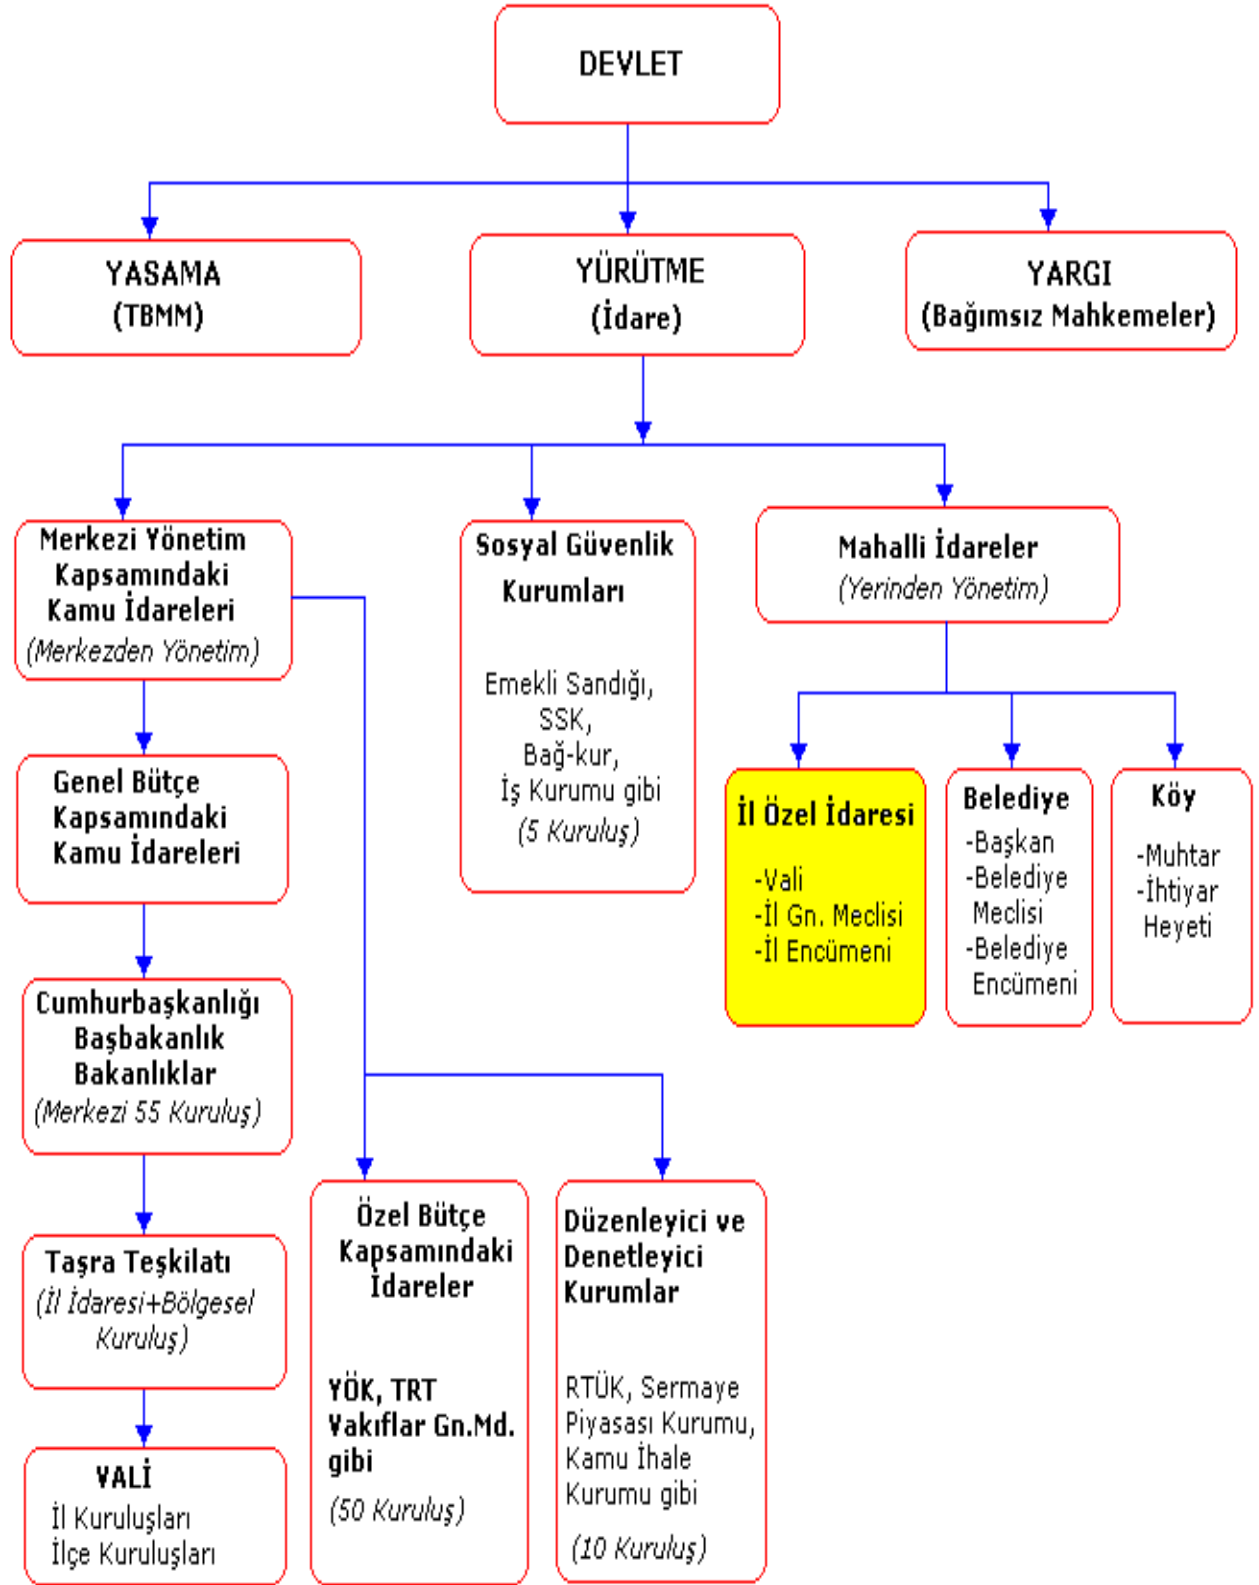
DEVLET

YASAMA
(TBMM)

YÜRÜTME
(İdare)

YARGI
(Bağımsız Mahkemeler)

Merkezi Yönetim Kapsamındaki Kamu İdareleri
(Merkezden Yönetim)

Sosyal Güvenlik Kurumları

Emekli Sandığı,
SSK,
Bağ-kur,
İş Kurumu gibi
(5 Kuruluş)

Mahalli İdareler
(Yerinden Yönetim)

İl Özel İdaresi
-Vali
-İl Gn. Meclisi
-İl Encümeni

Belediye
-Başkan
-Belediye Meclisi
-Belediye Encümeni

Köy
-Muhtar
-İhtiyar Heyeti

Genel Bütçe Kapsamındaki Kamu İdareleri

Cumhurbaşkanlığı
Başbakanlık
Bakanlıklar
(Merkezi 55 Kuruluş)

Taşra Teşkilatı
(İl İdaresi+Bölgesel Kuruluş)

VALİ
İl Kuruluşları
İlçe Kuruluşları

Özel Bütçe Kapsamındaki İdareler

YÖK, TRT
Vakıflar Gn.Md. gibi
(50 Kuruluş)

Düzenleyici ve Denetleyici Kurumlar

RTÜK, Sermaye Piyasası Kurumu, Kamu İhale Kurumu gibi
(10 Kuruluş)